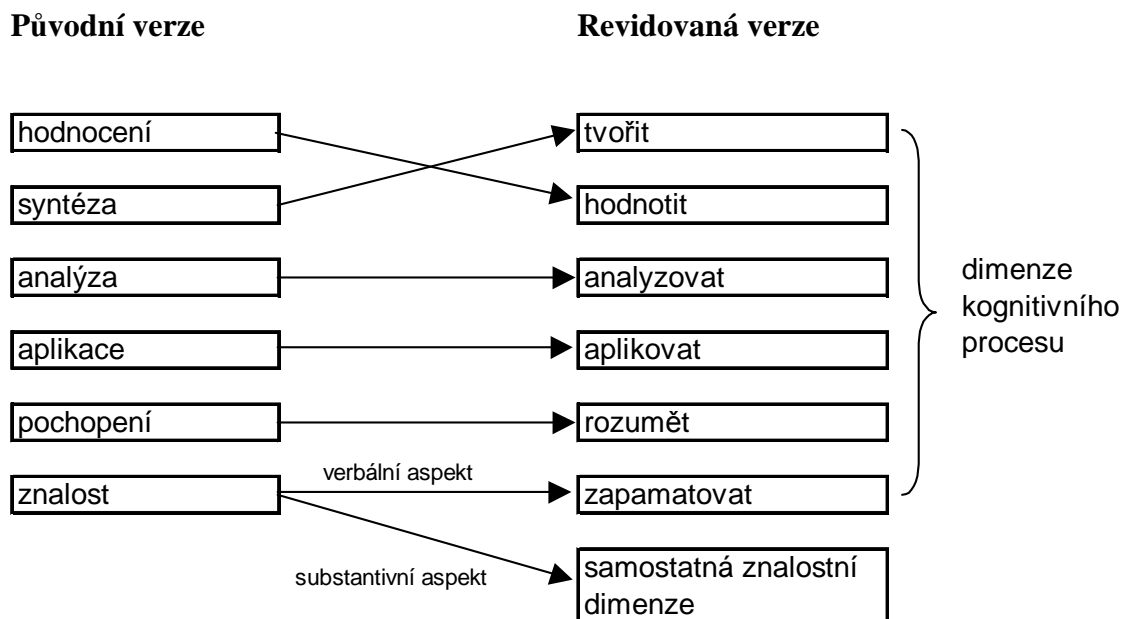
**Původní verze**

**Revidovaná verze**

hodnocení

syntéza

analýza

aplikace

pochopení

znalost

tvořit

hodnotit

analyzovat

aplikovat

rozumět

zapamatovat

samostatná znalostní dimenze

verbální aspekt

substantivní aspekt

dimenze kognitivního procesu